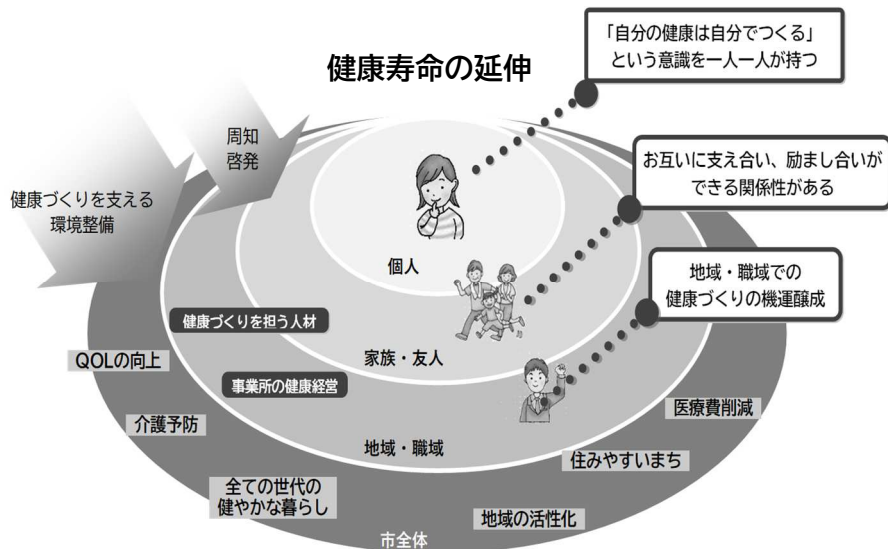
健康寿命の延伸

「自分の健康は自分でつくる」
という意識を一人一人が持つ

周知
啓発

健康づくりを支える
環境整備

お互いに支え合い、励まし合いが
できる関係性がある

個人

地域・職域での
健康づくりの機運醸成

健康づくりを担う人材

家族・友人

QOLの向上

事業所の健康経営

医療費削減

介護予防

地域・職域

住みやすいまち

全ての世代の
健やかな暮らし

地域の活性化

市全体